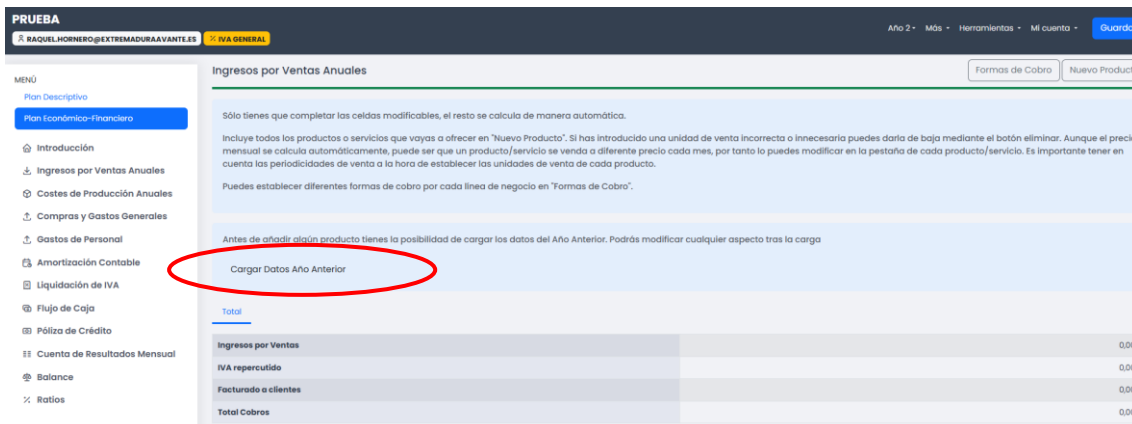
PRUEBA
RAQUEL.HORNERO@EXTREMADURAAVANTE.ES
IVA GENERAL

Año 2 · Más · Herramientas · Mi cuenta · Guarda

MENÚ
Plan Descriptivo
Plan Económico-Financiero
Introducción
Ingresos por Ventas Anuales
Costes de Producción Anuales
Compras y Gastos Generales
Gastos de Personal
Amortización Contable
Liquidación de IVA
Flujo de Caja
Póliza de Crédito
Cuenta de Resultados Mensual
Balance
Ratios

Ingresos por Ventas Anuales

Formas de Cobro
Nuevo Producto

Sólo tienes que completar las celdas modificables, el resto se calcula de manera automática.

Incluye todos los productos o servicios que vayas a ofrecer en "Nuevo Producto". Si has introducido una unidad de venta incorrecta o innecesaria puedes darla de baja mediante el botón eliminar. Aunque el precio mensual se calcula automáticamente, puede ser que un producto/servicio se venda a diferente precio cada mes, por tanto lo puedes modificar en la pestaña de cada producto/servicio. Es importante tener en cuenta las periodicidades de venta a la hora de establecer las unidades de venta de cada producto.

Puedes establecer diferentes formas de cobro por cada línea de negocio en "Formas de Cobro".

Antes de añadir algún producto tienes la posibilidad de cargar los datos del Año Anterior. Podrás modificar cualquier aspecto tras la carga

Cargar Datos Año Anterior

Total

| | |
|---|---|
| Ingresos por Ventas | 0,0 |
| IVA repercutido | 0,0 |
| Facturado a clientes | 0,0 |
| Total Cobros | 0,0 |